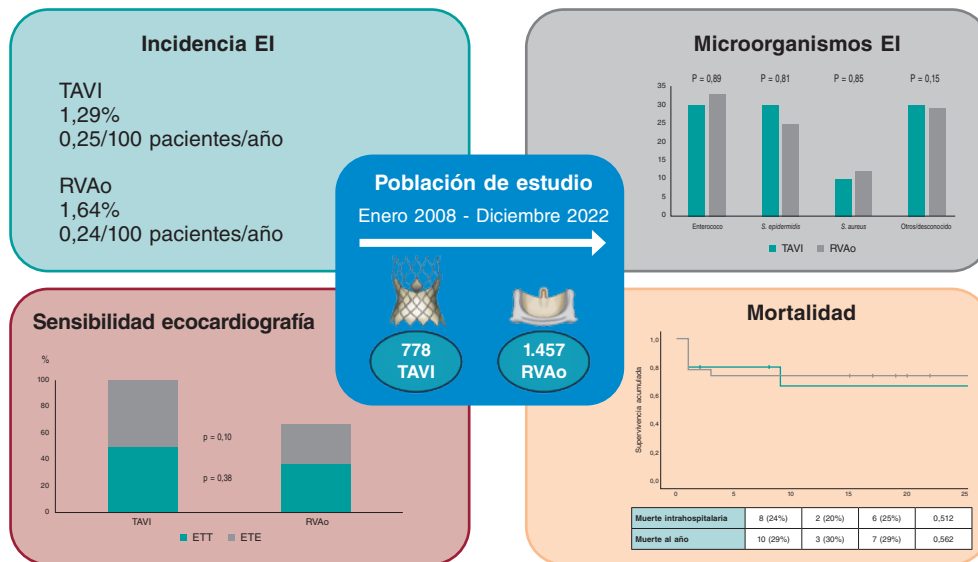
Incidencia EI

TAVI
1,29%
0,25/100 pacientes/año

RVAo
1,64%
0,24/100 pacientes/año

Microorganismos EI

P = 0,89 P = 0,81 P = 0,85 P = 0,15

35
30
25
20
15
10
5
0

Enterococo
S. epidermidis
S. aureus
Otros/desconocido

TAVI RVAo

Población de estudio

Enero 2008 - Diciembre 2022

778
TAVI

1.457
RVAo

Sensibilidad ecocardiografía

%
100
80
60
40
20
0

p = 0,10

p = 0,38

TAVI
RVAo

ETT ETE

Mortalidad

1,0
0,8
0,6
0,4
0,2
0,0

Supervivencia acumulada

0 5 10 15 20 25

| Muerte intrahospitalaria | 8 (24%) | 2 (20%) | 6 (25%) | 0,512 |
|---|---|---|---|---|
| Muerte al año | 10 (29%) | 3 (30%) | 7 (29%) | 0,562 |